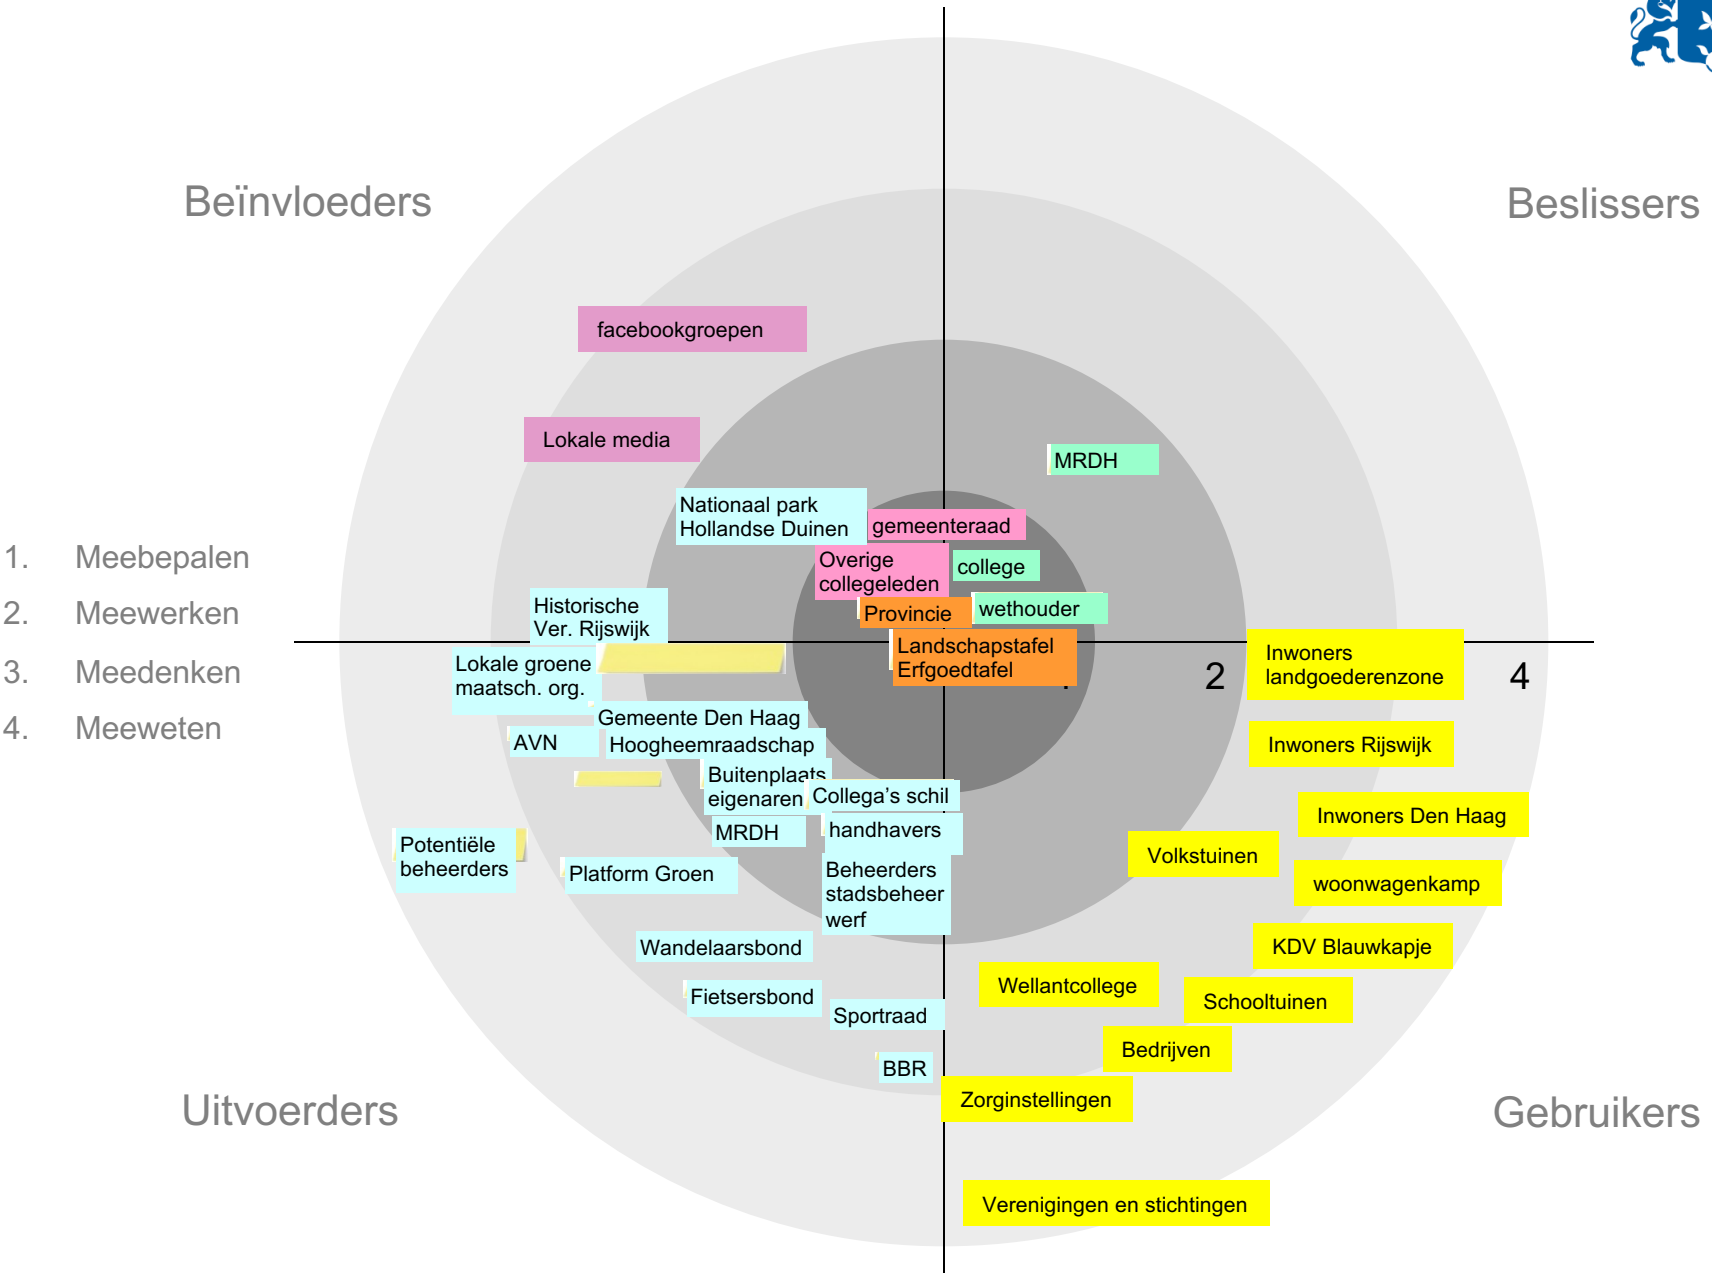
Beïnvloeders

Beslissers

1. Meebepalen
2. Meewerken
3. Meedenken
4. Meeweten

facebookgroepen

Lokale media

MRDH

Nationaal park Hollandse Duinen

gemeenteraad

Overige collegeleden

college

Historische Ver. Rijswijk

Provincie

wethouder

Lokale groene maatsch. org.

Landschapstafel Erfgoedtafel

2

Inwoners landgoederenzone

4

Gemeente Den Haag

AVN

Hoogheemraadschap

Inwoners Rijswijk

Buitenplaats eigenaren

Collega's schil

Inwoners Den Haag

MRDH

handhavers

Potentiële beheerders

Volkstuinen

Platform Groen

Beheerders stadsbeheer werf

woonwagenkamp

Wandelaarsbond

KDV Blauwkapje

Wellantcollege

Fietsersbond

Schooltuinen

Sportraad

Bedrijven

BBR

Uitvoerders

Zorginstellingen

Gebruikers

Verenigingen en stichtingen